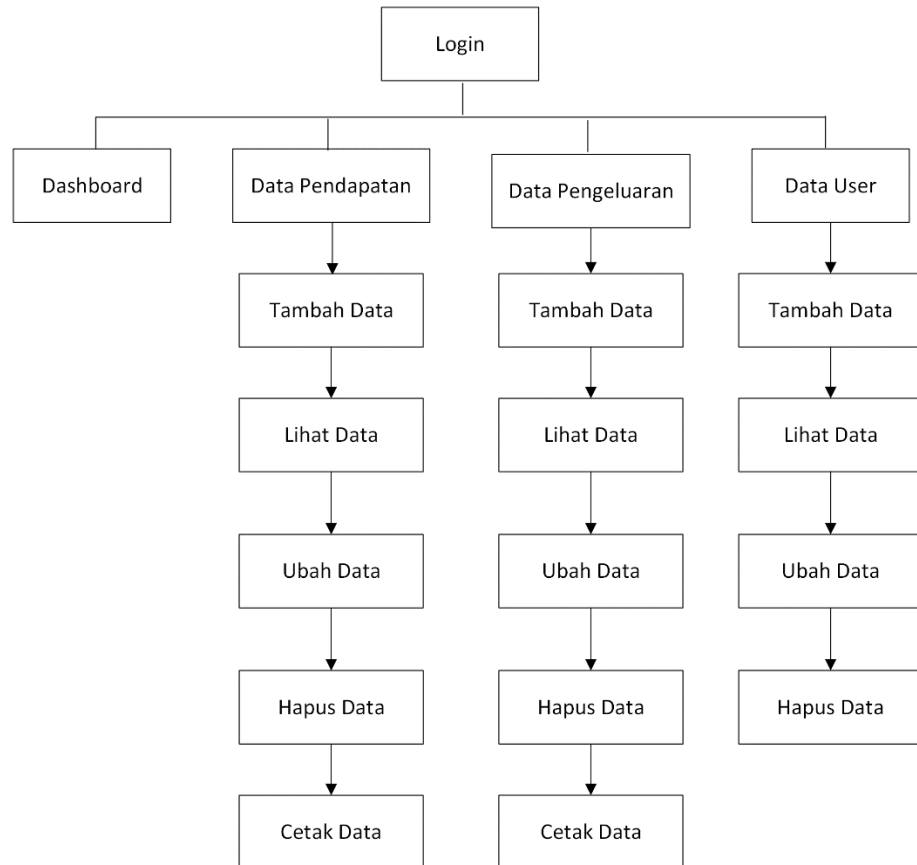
Login

Dashboard

Data Pendapatan

Tambah Data

Lihat Data

Ubah Data

Hapus Data

Cetak Data

Data Pengeluaran

Tambah Data

Lihat Data

Ubah Data

Hapus Data

Cetak Data

Data User

Tambah Data

Lihat Data

Ubah Data

Hapus Data